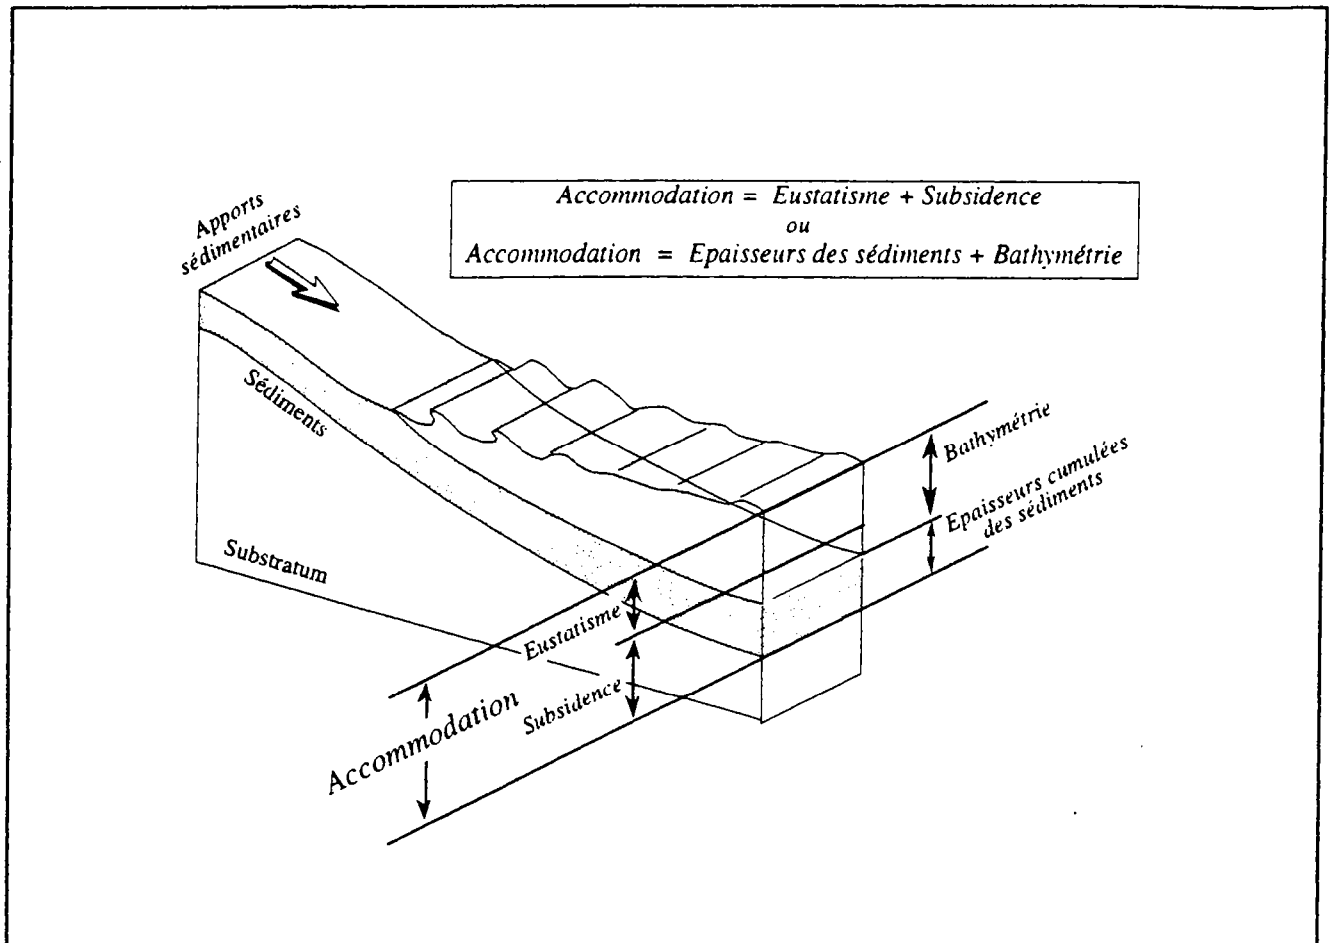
Accommodation = Eustatisme + Subsidence
ou
Accommodation = Epaisseurs des sédiments + Bathymétrie

Apports sédimentaires

Sédiments

Substratum

Bathymétrie

Epaisseurs cumulées des sédiments

Eustatisme

Subsidence

Accommodation